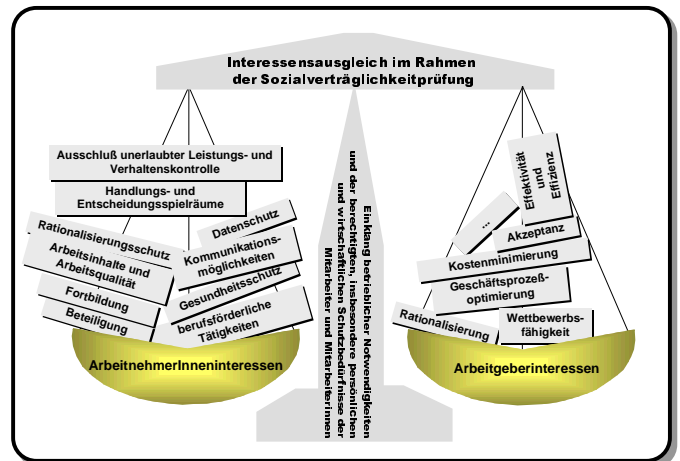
Interessensausgleich im Rahmen der Sozialverträglichkeitprüfung

Ausschluß unerlaubter Leistungs- und Verhaltenskontrolle

Handlungs- und Entscheidungsspielräume

Rationalisierungsschutz

Arbeitsinhalte und Arbeitsqualität

Fortbildung

Beteiligung

Datenschutz

Kommunikationsmöglichkeiten

Gesundheitsschutz

berufsförderliche Tätigkeiten

ArbeitnehmerInneninteressen

Einklang betrieblicher Notwendigkeiten und der berechtigten, insbesondere persönlichen und wirtschaftlichen Schutzbedürfnisse der Mitarbeiter und Mitarbeiterinnen

Effektivität und Effizienz

...

Akzeptanz

Kostenminimierung

Geschäftsprozeßoptimierung

Rationalisierung

Wettbewerbsfähigkeit

Arbeitgeberinteressen